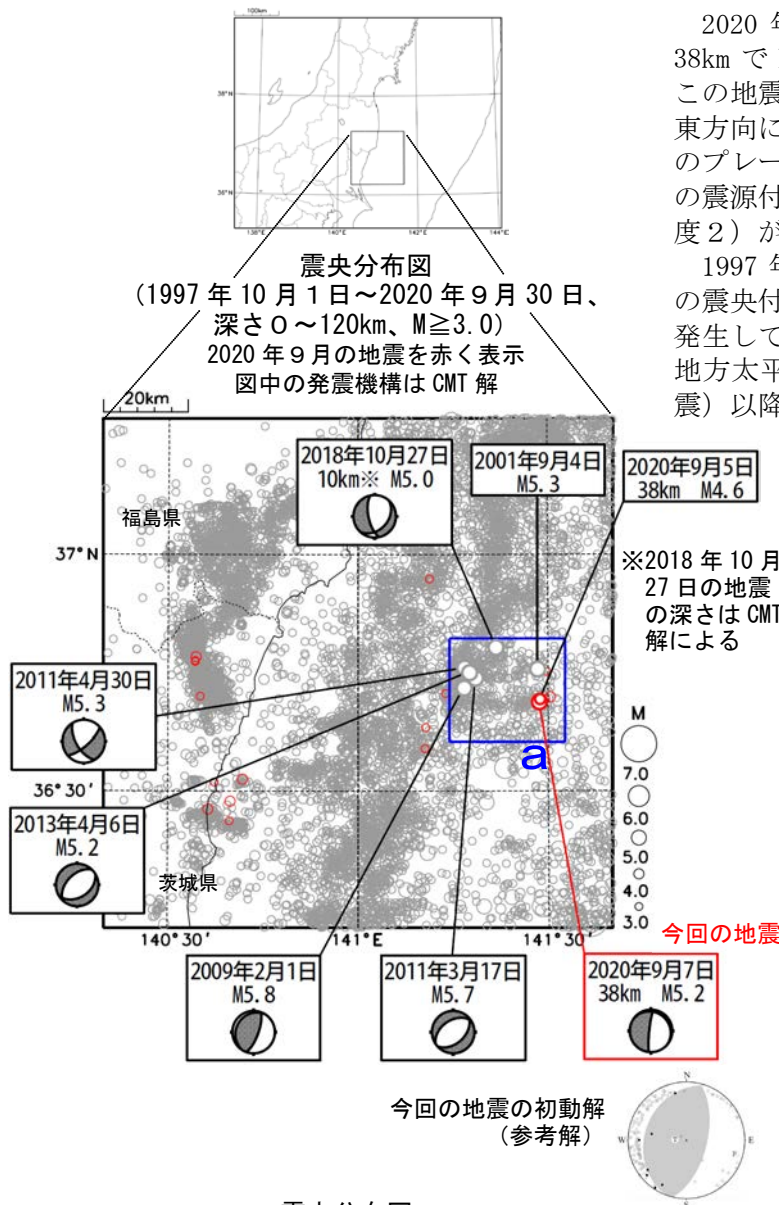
100km

38°N

36°N

138°E 140°E 142°E 144°E

震央分布図
（1997 年 10 月１日～2020 年９月 30 日、深さ０～120km、M≧3.0）
2020 年９月の地震を赤く表示
図中の発震機構は CMT 解

20km

福島県

37°N

36°30′

茨城県

140°30′ 141°E 141°30′

2018年10月27日
10km※ M5.0

2001年9月4日
M5.3

2020年9月5日
38km M4.6

※2018 年 10 月 27 日の地震の深さは CMT 解による

2011年4月30日
M5.3

2013年4月6日
M5.2

a

M
7.0
6.0
5.0
4.0
3.0

今回の地震

2009年2月1日
M5.8

2011年3月17日
M5.7

2020年9月7日
38km M5.2

今回の地震の初動解
（参考解）

N
W
E
S

2020 年
38km で
この地震
東方向に
のプレー
の震源付
度２）が

1997 年
の震央付
発生して
地方太平
震）以降